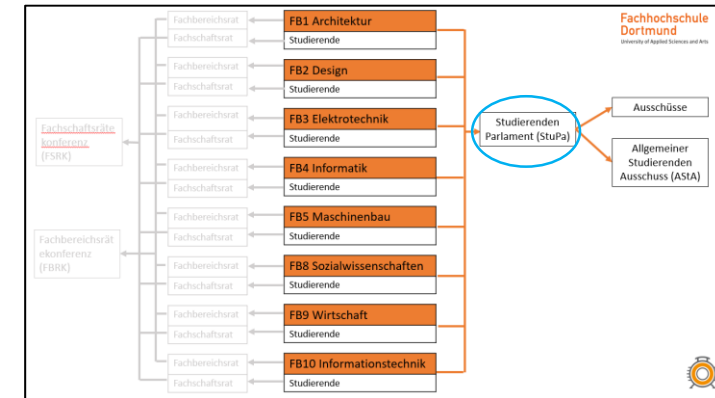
Fachhochschule Dortmund
University of Applied Sciences and Arts

Fachschaftsräte konferenz (FSRK)

Fachbereichsrät ekonferenz (FBRK)

Fachbereichsrat
Fachschaftsrat
FB1 Architektur
Studierende

Fachbereichsrat
Fachschaftsrat
FB2 Design
Studierende

Fachbereichsrat
Fachschaftsrat
FB3 Elektrotechnik
Studierende

Fachbereichsrat
Fachschaftsrat
FB4 Informatik
Studierende

Fachbereichsrat
Fachschaftsrat
FB5 Maschinenbau
Studierende

Fachbereichsrat
Fachschaftsrat
FB8 Sozialwissenschaften
Studierende

Fachbereichsrat
Fachschaftsrat
FB9 Wirtschaft
Studierende

Fachbereichsrat
Fachschaftsrat
FB10 Informationstechnik
Studierende

Studierenden Parlament (StuPa)

Ausschüsse

Allgemeiner Studierenden Ausschuss (AStA)